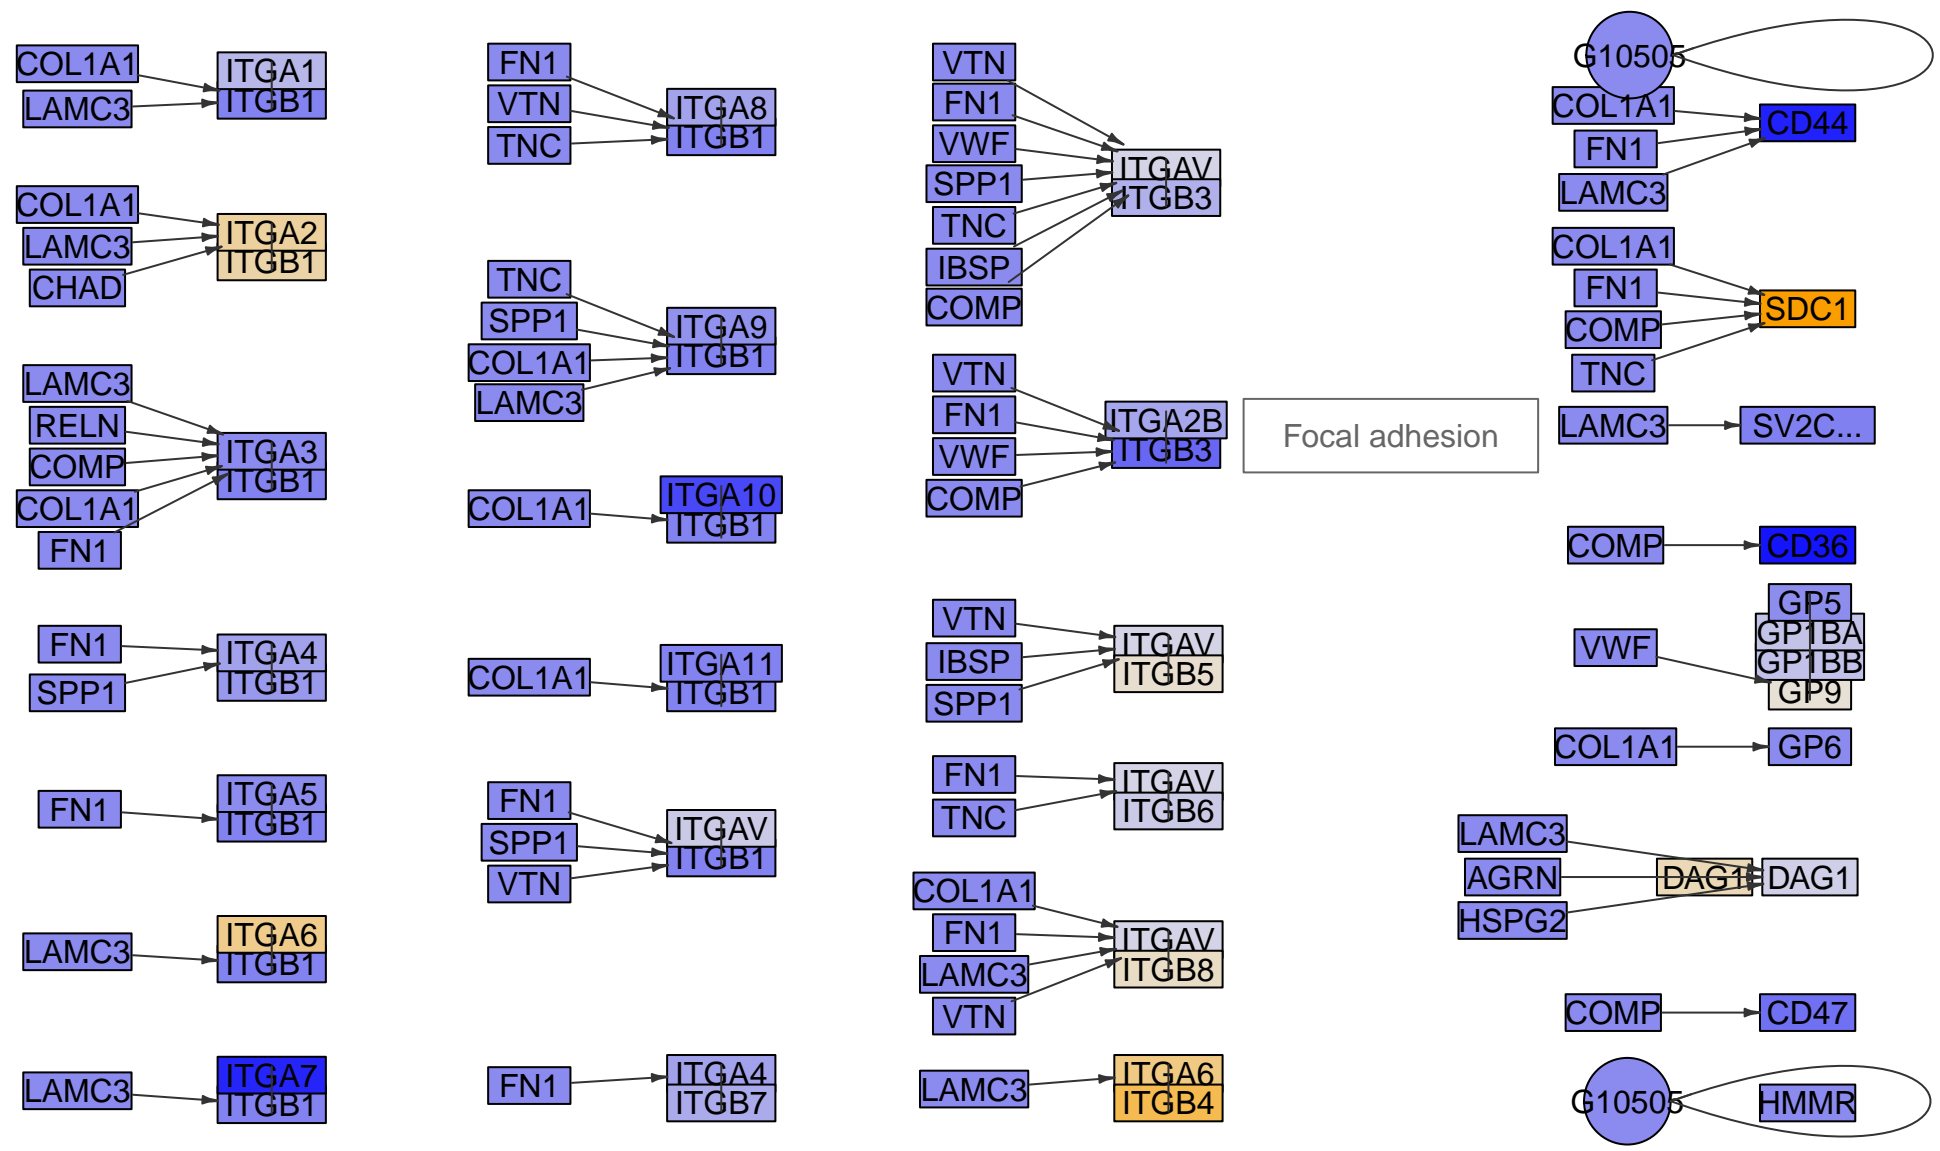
COL1A1
LAMC3
ITGA1
ITGB1

COL1A1
LAMC3
CHAD
ITGA2
ITGB1

LAMC3
RELN
COMP
COL1A1
FN1
ITGA3
ITGB1

FN1
SPP1
ITGA4
ITGB1

FN1
ITGA5
ITGB1

LAMC3
ITGA6
ITGB1

LAMC3
ITGA7
ITGB1

FN1
VTN
TNC
ITGA8
ITGB1

TNC
SPP1
COL1A1
LAMC3
ITGA9
ITGB1

COL1A1
ITGA10
ITGB1

COL1A1
ITGA11
ITGB1

FN1
SPP1
VTN
ITGAV
ITGB1

FN1
ITGA4
ITGB7

VTN
FN1
VWF
SPP1
TNC
IBSP
COMP
ITGAV
ITGB3

VTN
FN1
VWF
COMP
ITGA2B
ITGB3

Focal adhesion

VTN
IBSP
SPP1
ITGAV
ITGB5

FN1
TNC
ITGAV
ITGB6

COL1A1
FN1
LAMC3
VTN
ITGAV
ITGB8

LAMC3
ITGA6
ITGB4

G10505
COL1A1
FN1
LAMC3
CD44

COL1A1
FN1
COMP
TNC
SDC1

LAMC3
SV2C...

COMP
CD36

VWF
GP5
GP1BA
GP1BB
GP9

COL1A1
GP6

LAMC3
AGRN
HSPG2
DAG1
DAG1

COMP
CD47

G10505
HMMR